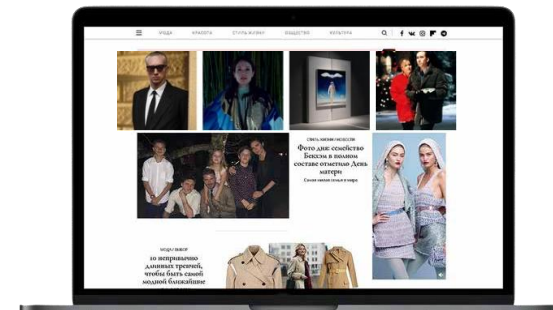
ЛЮДИ КРАСОТА СТИЛЬ ЖИЗНИ ОБЩЕСТВО КУЛЬТУРА

СВЕТ&ЖИЗНЬ/НОВОСТИ

Фото дня: семейство Бекхэм в полном составе отметило День матери

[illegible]

МОДА/ВЫБОР

10 непривычно длинных тренчей, чтобы быть самой модной ближайшие